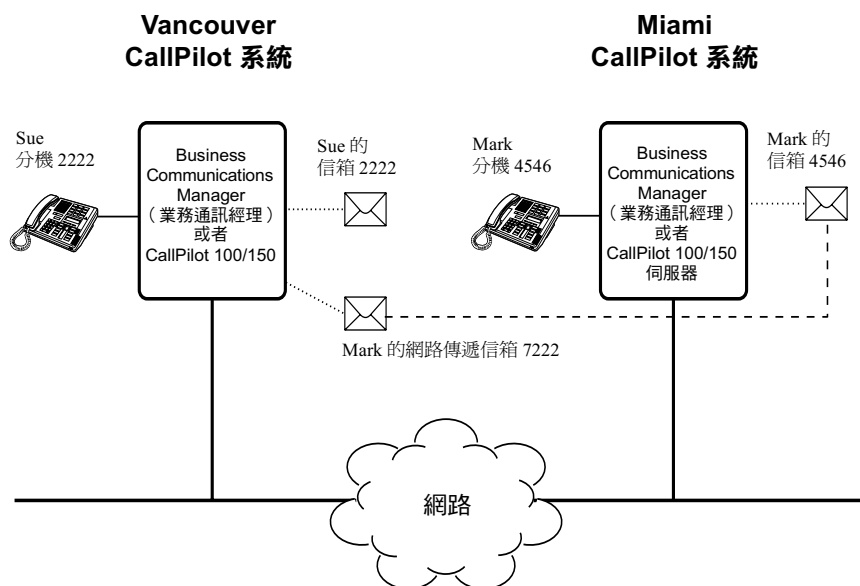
Vancouver
CallPilot 系統

Miami
CallPilot 系統

Sue
分機 2222

Business Communications Manager
（業務通訊經理）
或者
CallPilot 100/150

Sue 的
信箱 2222

Mark
分機 4546

Business Communications Manager
（業務通訊經理）
或者
CallPilot 100/150
伺服器

Mark 的
信箱 4546

Mark 的網路傳遞信箱 7222

網路